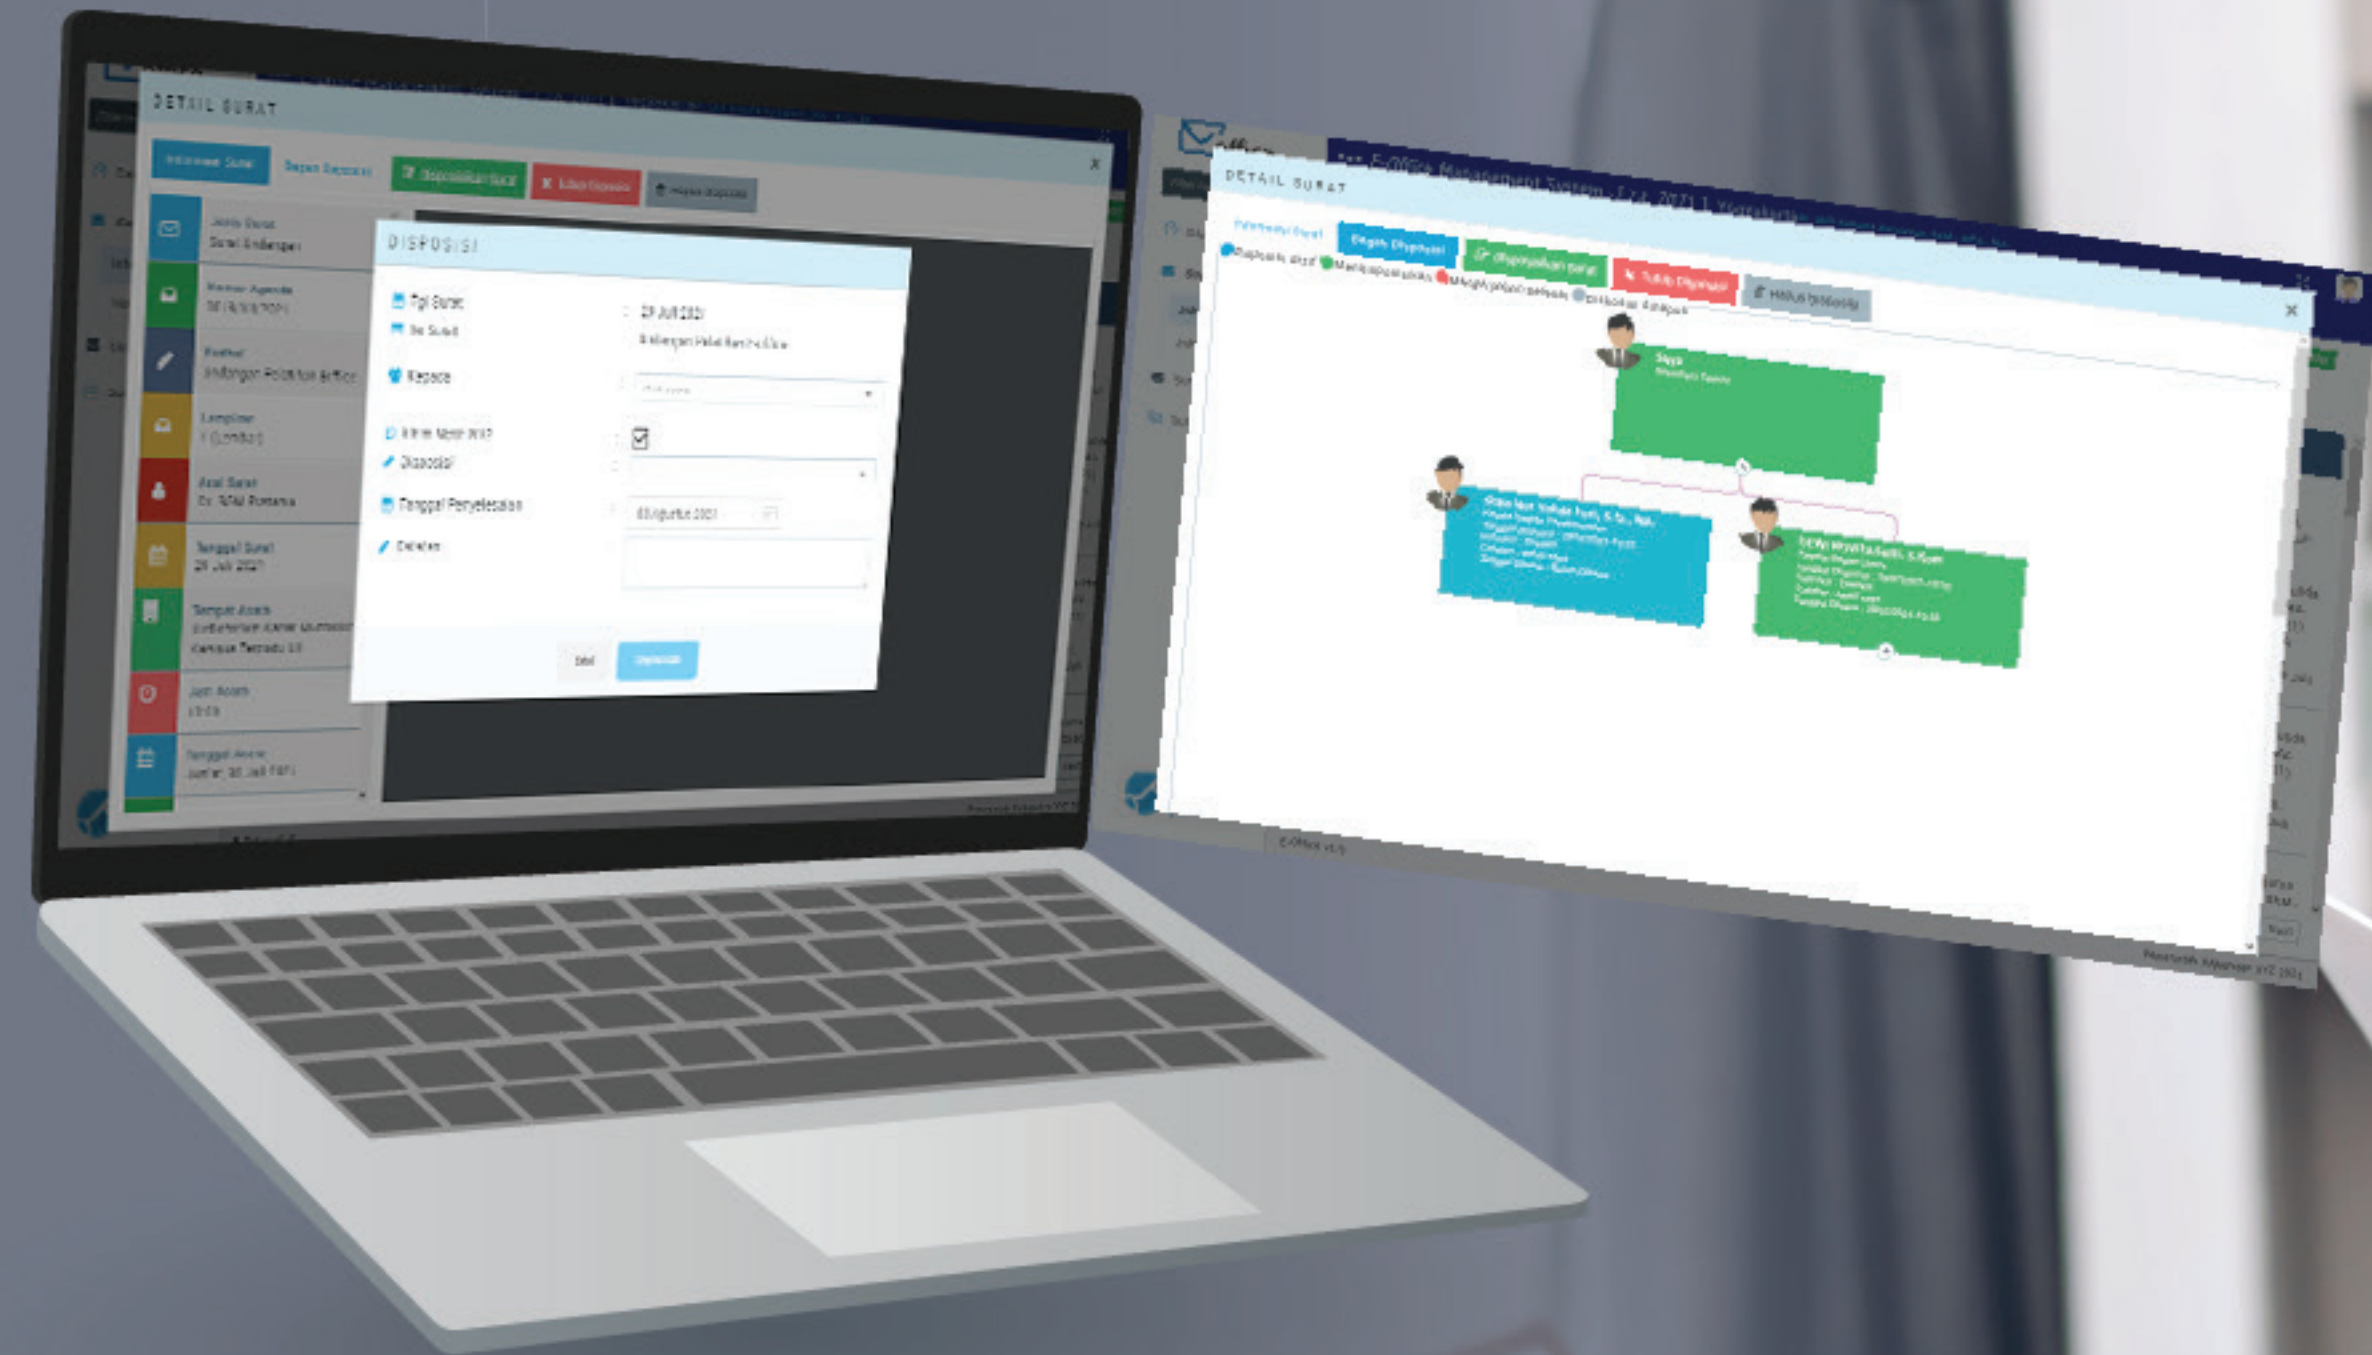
DETAIL SURAT

Informasi Surat
Bagan Disposisi
Disposisikan Surat
Tutup Disposisi
Hapus Disposisi

Jenis Surat
Surat Undangan

Nomor Agenda
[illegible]

Perihal
Undangan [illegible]

Lampiran
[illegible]

Asal Surat
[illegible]

Tanggal Surat
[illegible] Juli 2021

Tempat Acara
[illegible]

Jam Acara
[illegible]

Tanggal Acara
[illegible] Juli 2021

DISPOSISI

Tgl Surat : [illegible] Juli 2021
Isi Surat : Undangan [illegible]
Kepada
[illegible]
Disposisi
Tanggal Penyelesaian : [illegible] Agustus 2021
Catatan

Batal
Disposisi

DETAIL SURAT

E-Office Management System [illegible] 2021 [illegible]

Informasi Surat
Bagan Disposisi
Disposisikan Surat
Tutup Disposisi
Hapus Disposisi

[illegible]

Saya
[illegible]

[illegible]

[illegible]

E-Office v1.0